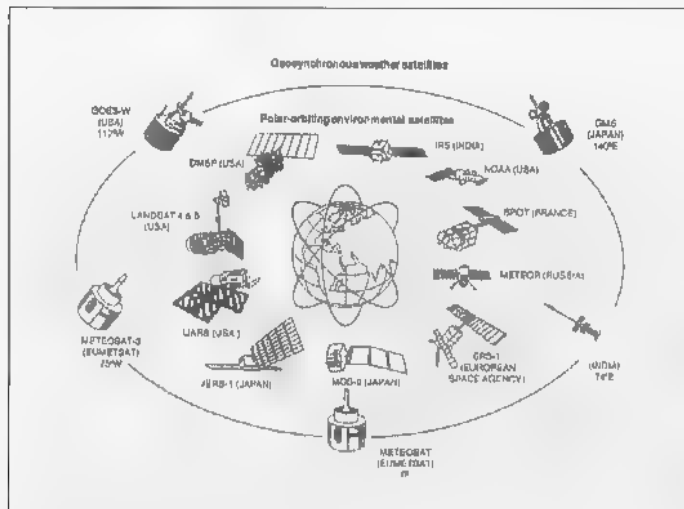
Geosynchronous weather satellites

Polar-orbiting environmental satellites

GOES-W (USA) 117°W

GMS (JAPAN) 140°E

DMSP (USA)

IRS (INDIA)

NOAA (USA)

LANDSAT 4 & 5 (USA)

SPOT (FRANCE)

METEOR (RUSSIA)

UARS (USA)

METEOSAT-3 (EUMETSAT) 75°W

ERS-1 (EUROPEAN SPACE AGENCY)

(INDIA) 74°E

JERS-1 (JAPAN)

MOS-1 (JAPAN)

METEOSAT (EUMETSAT) 0°